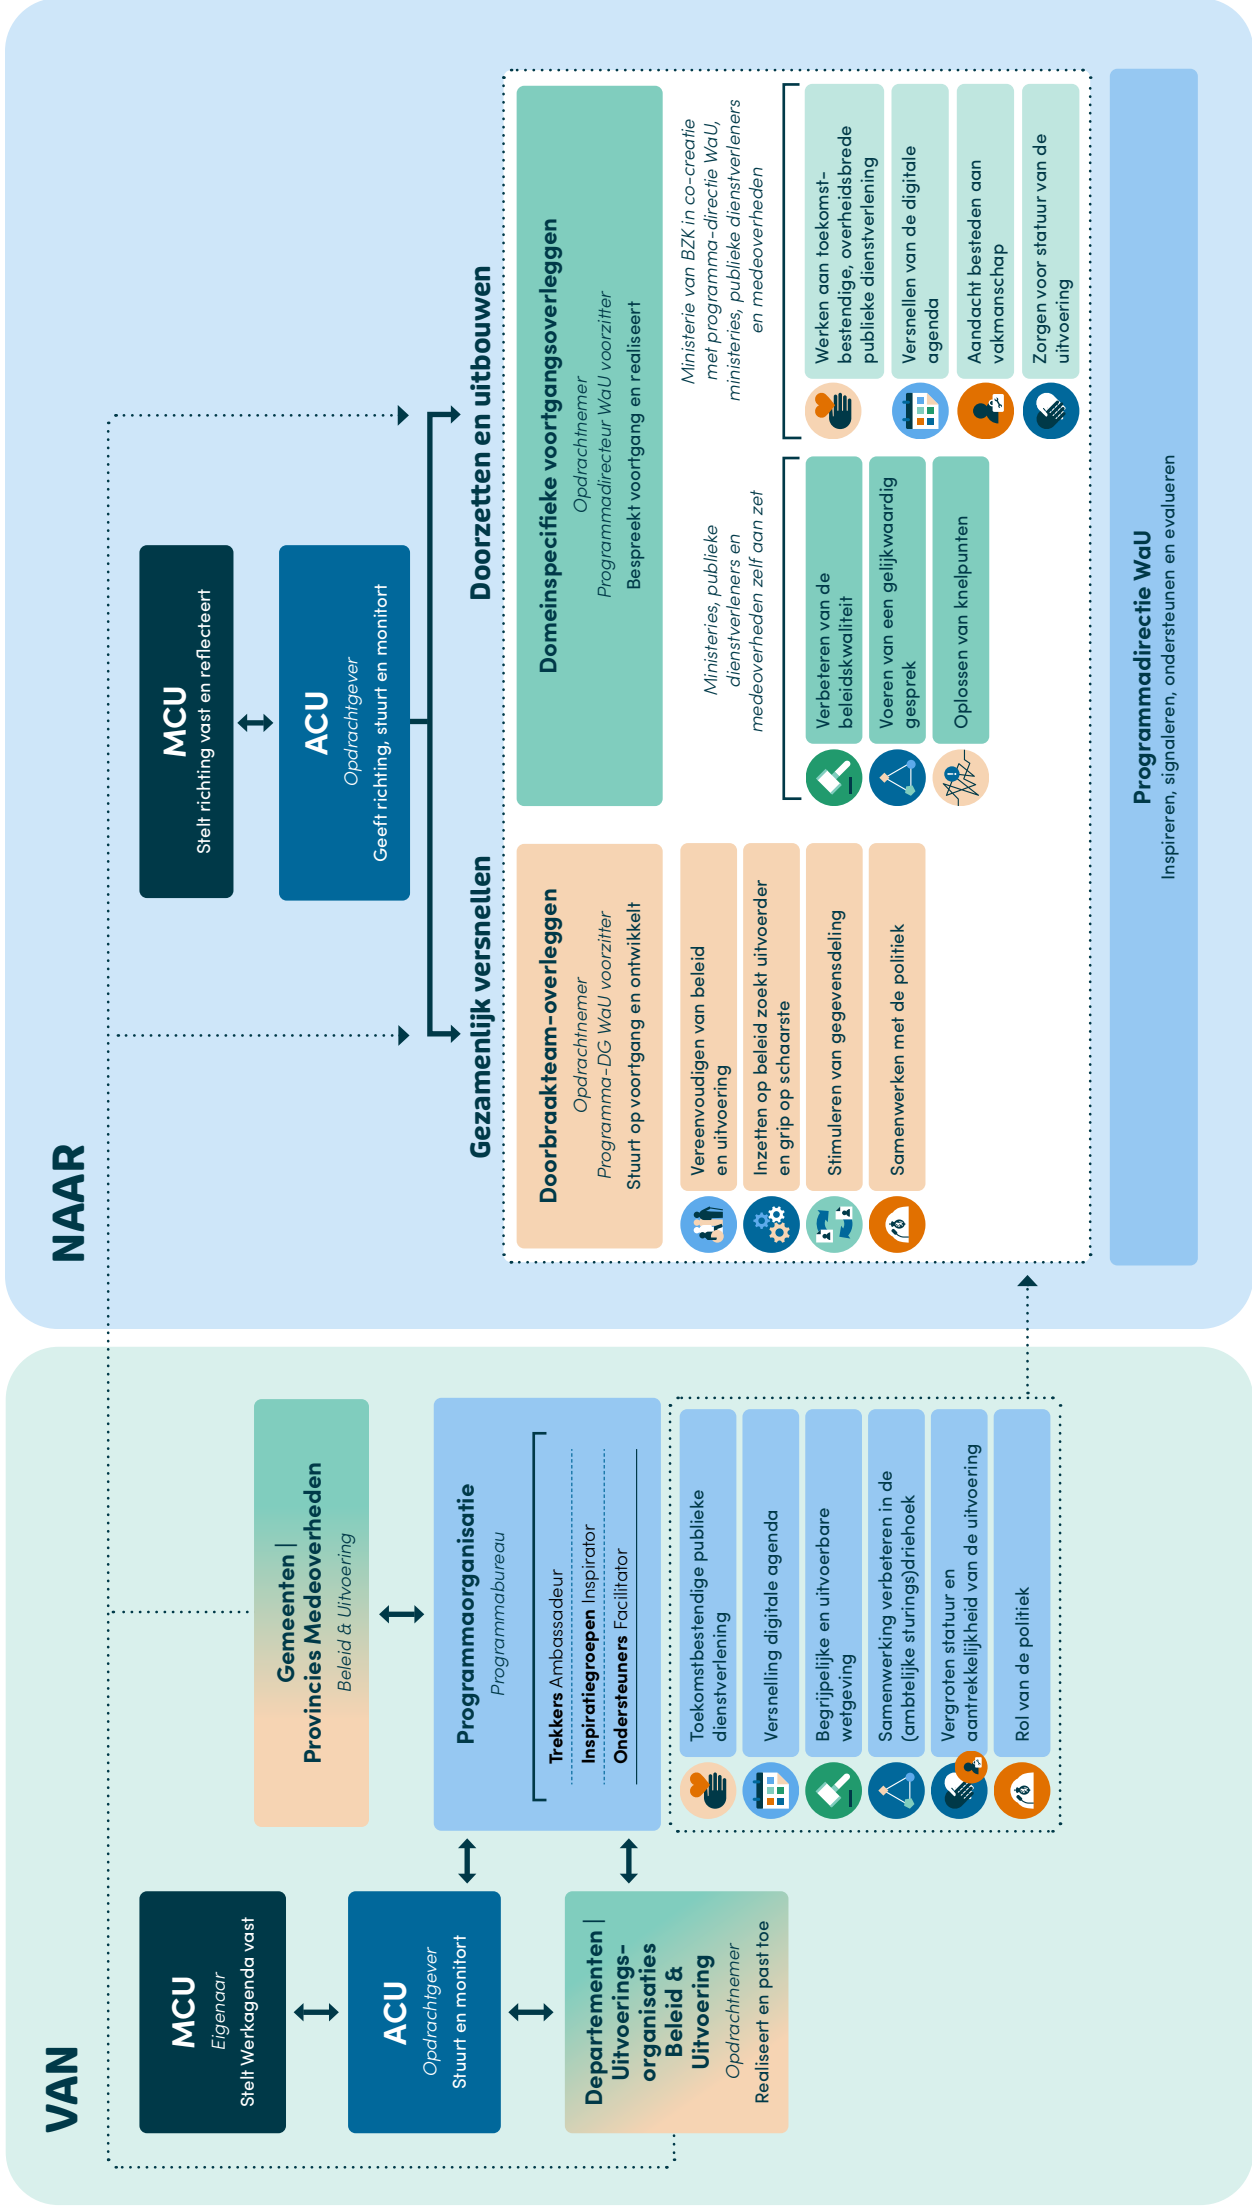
VAN

MCU
Eigenaar
Stelt Werkagenda vast

ACU
Opdrachtgever
Stuurt en monitort

Departementen | Uitvoeringsorganisaties Beleid & Uitvoering
Opdrachtnemer
Realiseert en past toe

Gemeenten | Provincies Medeoverheden
Beleid & Uitvoering

Programmaorganisatie
Programmabureau

Trekkers Ambassadeur
Inspiratiegroepen Inspirator
Ondersteuners Facilitator

Toekomstbestendige publieke dienstverlening
Versnelling digitale agenda
Begrijpelijke en uitvoerbare wetgeving
Samenwerking verbeteren in de (ambtelijke sturings)driehoek
Vergroten statuur en aantrekkelijkheid van de uitvoering
Rol van de politiek

NAAR

MCU
Stelt richting vast en reflecteert

ACU
Opdrachtgever
Geeft richting, stuurt en monitort

Gezamenlijk versnellen

Doorbraakteam-overleggen
Opdrachtnemer
Programma-DG WaU voorzitter
Stuurt op voortgang en ontwikkelt

Vereenvoudigen van beleid en uitvoering
Inzetten op beleid zoekt uitvoerder en grip op schaarste
Stimuleren van gegevensdeling
Samenwerken met de politiek

Doorzetten en uitbouwen

Domeinspecifieke voortgangsoverleggen
Opdrachtnemer
Programmadirecteur WaU voorzitter
Bespreekt voortgang en realiseert

Ministeries, publieke dienstverleners en medeoverheden zelf aan zet

Verbeteren van de beleidskwaliteit
Voeren van een gelijkwaardig gesprek
Oplossen van knelpunten

Ministerie van BZK in co-creatie met programma-directie WaU, ministeries, publieke dienstverleners en medeoverheden

Werken aan toekomstbestendige, overheidsbrede publieke dienstverlening
Versnellen van de digitale agenda
Aandacht besteden aan vakmanschap
Zorgen voor statuur van de uitvoering

Programmadirectie WaU
Inspireren, signaleren, ondersteunen en evalueren